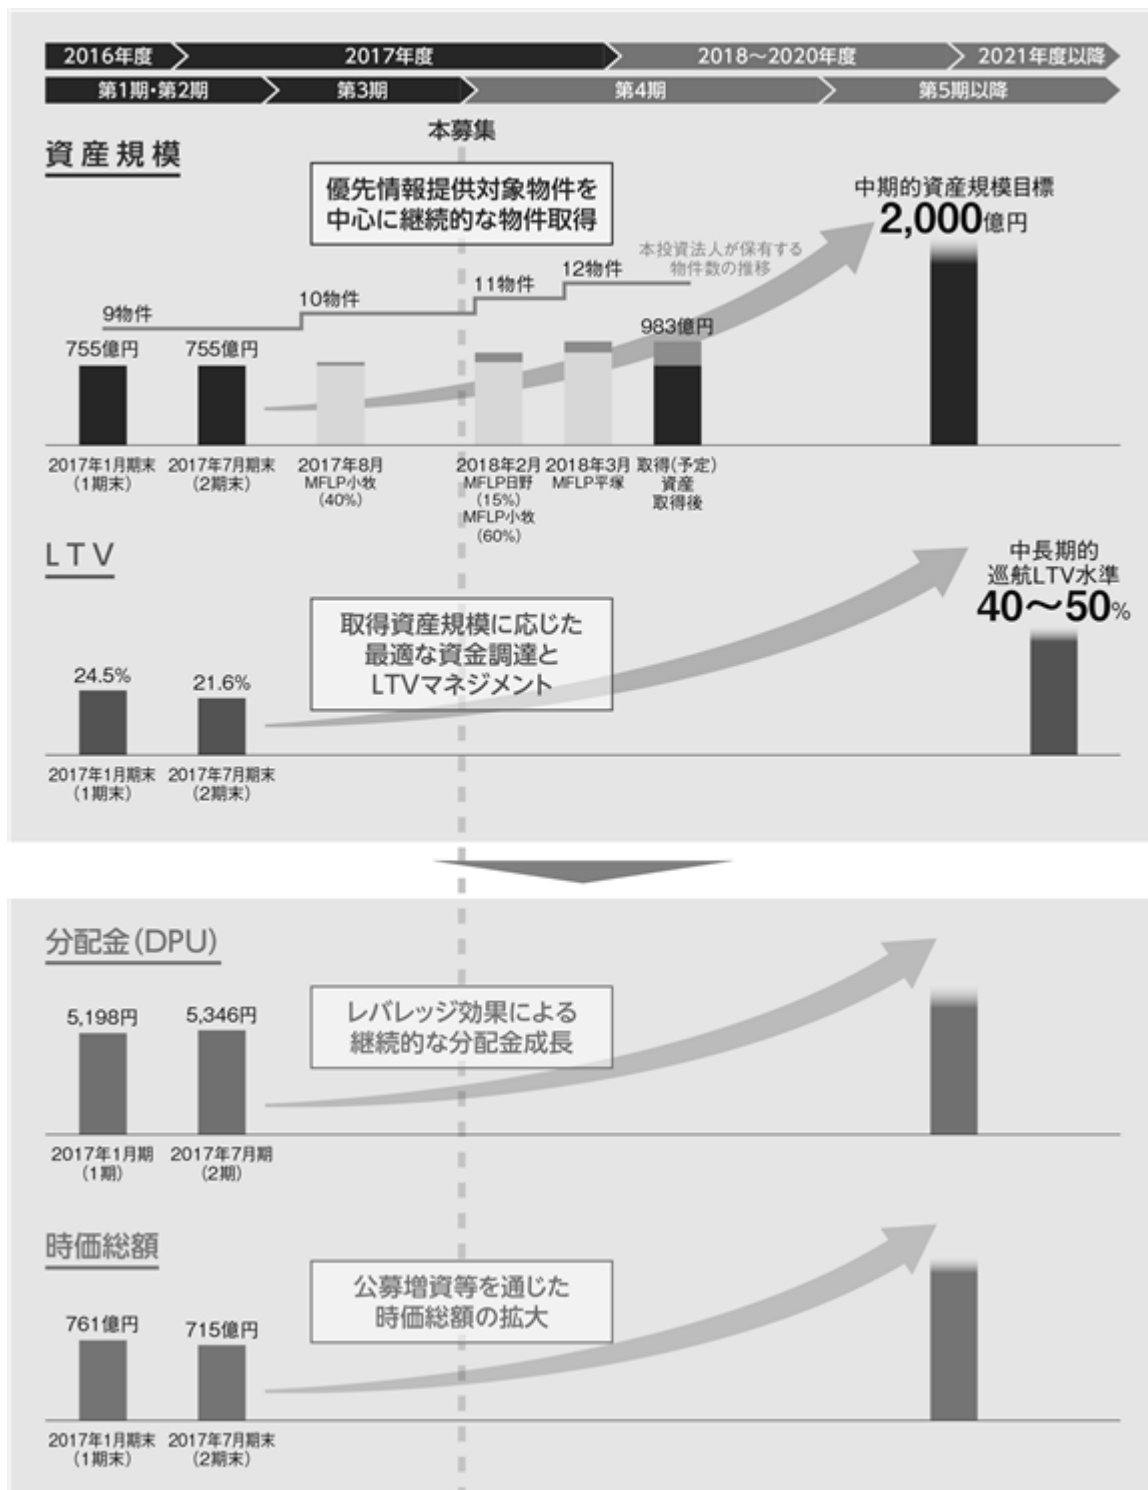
2016年度 2017年度 2018～2020年度 2021年度以降

第1期・第2期 第3期 第4期 第5期以降

本募集

資産規模

優先情報提供対象物件を中心に継続的な物件取得

中期的資産規模目標
2,000億円

本投資法人が保有する物件数の推移

9物件 10物件 11物件 12物件

755億円 755億円 983億円

2017年1月期末（1期末） 2017年7月期末（2期末） 2017年8月 MFLP小牧（40%） 2018年2月 MFLP日野（15%） MFLP小牧（60%） 2018年3月 MFLP平塚 取得(予定)資産取得後

LTV

中長期的巡航LTV水準
40～50%

取得資産規模に応じた最適な資金調達とLTVマネジメント

24.5% 21.6%

2017年1月期末（1期末） 2017年7月期末（2期末）

分配金(DPU)

5,198円 5,346円

レバレッジ効果による継続的な分配金成長

2017年1月期（1期） 2017年7月期（2期）

時価総額

761億円 715億円

公募増資等を通じた時価総額の拡大

2017年1月期末（1期末） 2017年7月期末（2期末）